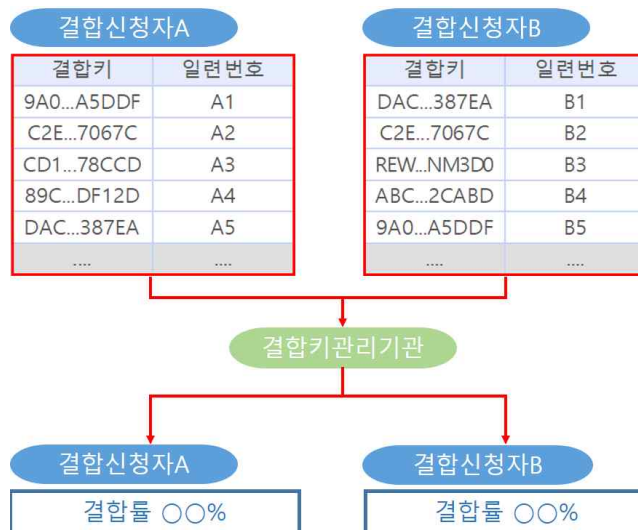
결합신청자A

| 결합키 | 일련번호 |
|---|---|
| 9A0...A5DDF | A1 |
| C2E...7067C | A2 |
| CD1...78CCD | A3 |
| 89C...DF12D | A4 |
| DAC...387EA | A5 |
| .... | .... |

결합신청자B

| 결합키 | 일련번호 |
|---|---|
| DAC...387EA | B1 |
| C2E...7067C | B2 |
| REW...NM3D0 | B3 |
| ABC...2CABD | B4 |
| 9A0...A5DDF | B5 |
| .... | .... |

결합키관리기관

결합신청자A

결합률 ○○%

결합신청자B

결합률 ○○%